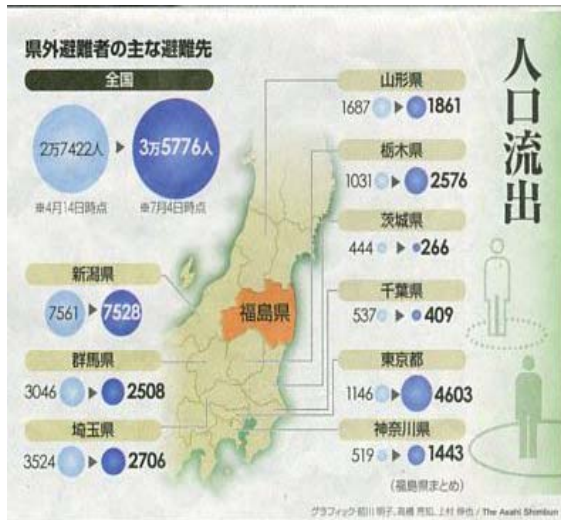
県外避難者の主な避難先

全国

2万7422人 ▶ 3万5776人

※4月14日時点 ※7月4日時点

人口流出

山形県
1687 ▶ 1861

栃木県
1031 ▶ 2576

茨城県
444 ▶ 266

千葉県
537 ▶ 409

東京都
1146 ▶ 4603

神奈川県
519 ▶ 1443

新潟県
7561 ▶ 7528

群馬県
3046 ▶ 2508

埼玉県
3524 ▶ 2706

福島県

(福島県まとめ)

グラフィック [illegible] / The Asahi Shimbun